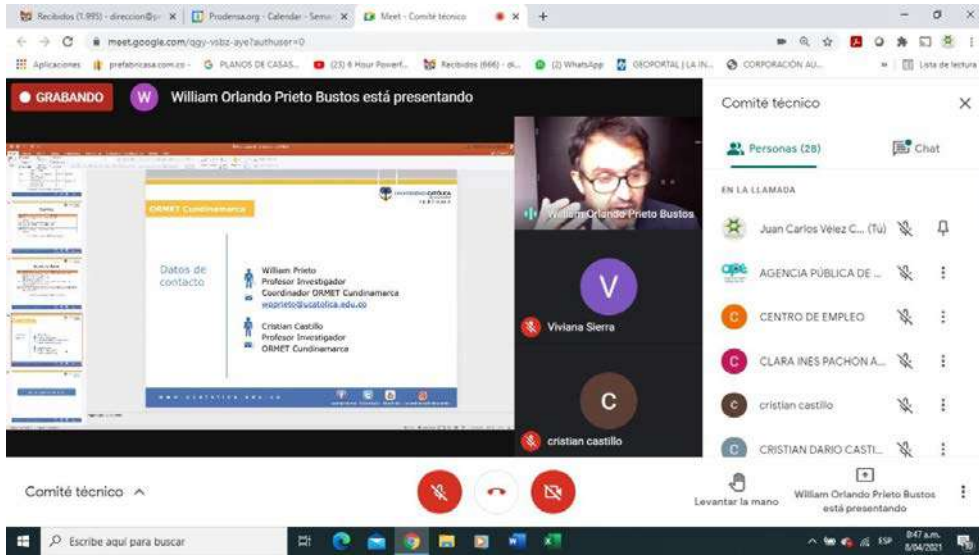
Recibidos (1.995) - direccion@ ×
Prodensa.org - Calendar - Seme ×
Meet - Comité técnico ×

meet.google.com/qgy-vsbz-aye?authuser=0

Aplicaciones | prefabricasa.com.co - | PLANOS DE CASAS... | (25) 6 Hour Powerf... | Recibidos (666) - di... | (2) WhatsApp | GEOPORTAL | LA IN... | CORPORACIÓN AU... | Lista de lectura

GRABANDO

W William Orlando Prieto Bustos está presentando

ORMET Cundinamarca

UNIVERSIDAD CATÓLICA DE COLOMBIA

Datos de contacto

William Prieto
Profesor Investigador
Coordinador ORMET Cundinamarca
wpprieto@ucatolica.edu.co

Cristian Castillo
Profesor Investigador
ORMET Cundinamarca

www.ucatolica.edu.co

William Orlando Prieto Bustos

V
Viviana Sierra

C
cristian castillo

Comité técnico

Personas (28)
Chat

EN LA LLAMADA

Juan Carlos Velez C... (Tú)
AGENCIA PÚBLICA DE ...
CENTRO DE EMPLEO
CLARA INES PACHON A...
cristian castillo
CRISTIAN DARIO CASTI...

Comité técnico ^

Levantar la mano

William Orlando Prieto Bustos está presentando

Escribe aquí para buscar

ESP 8:47 a.m. 8/04/2021